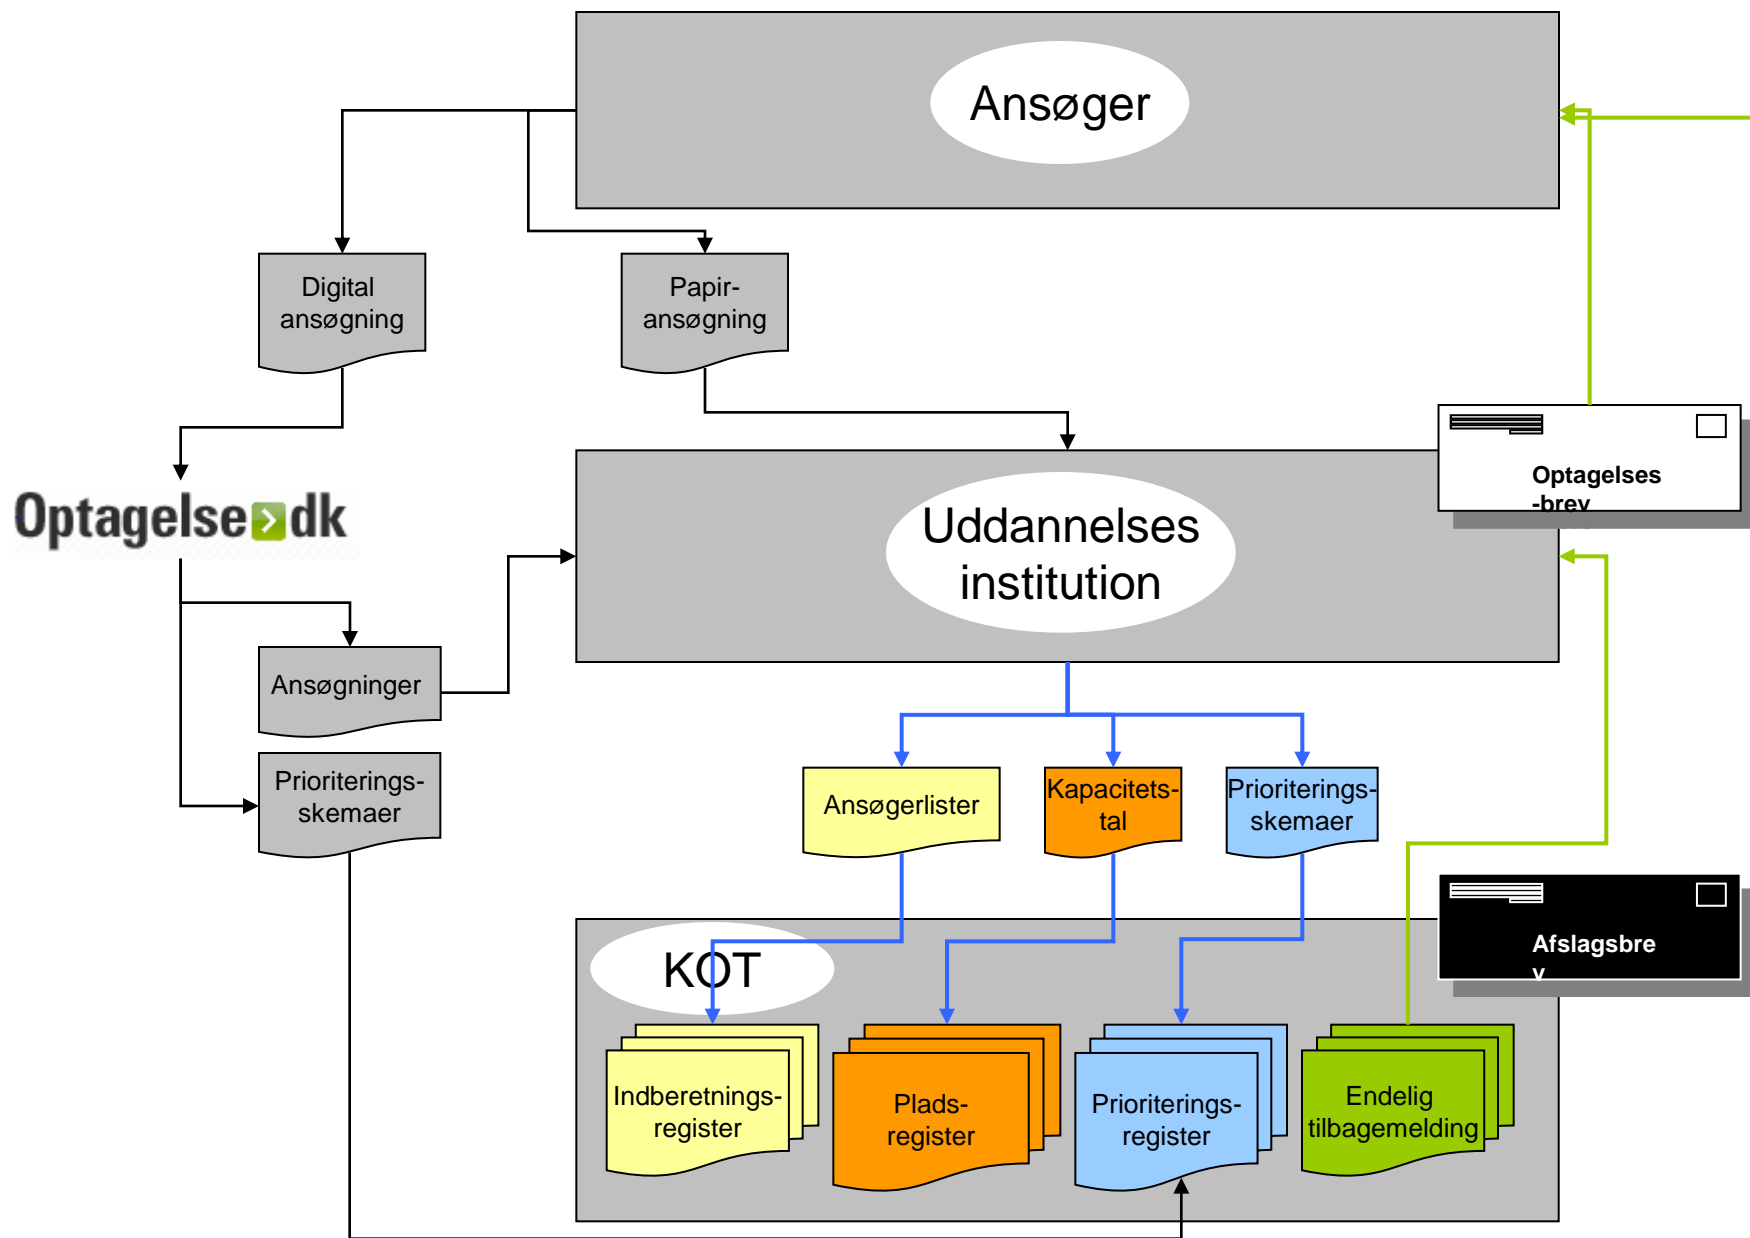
Ansøger

Digital ansøgning

Papir-ansøgning

Optagelse.dk

Optagelses -brev

Uddannelses institution

Ansøgninger

Prioriterings-skemaer

Ansøgerlister

Kapacitets-tal

Prioriterings-skemaer

Afslagsbre v

KOT

Indberetnings-register

Plads-register

Prioriterings-register

Endelig tilbagemelding